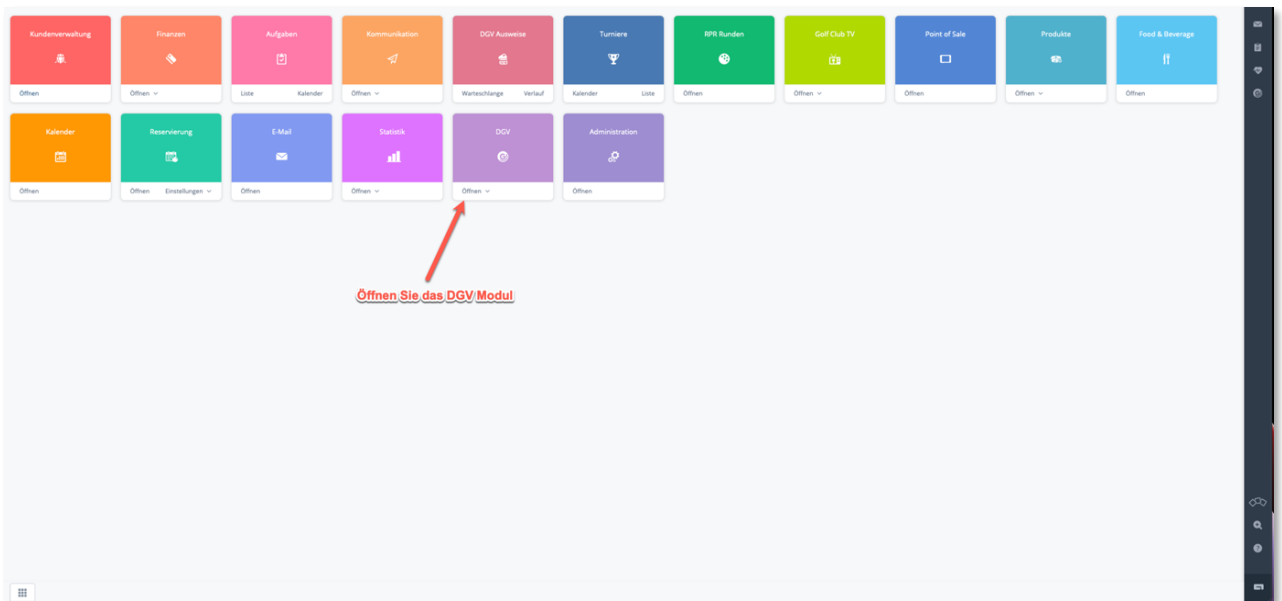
Kundenverwaltung
Öffnen

Finanzen
Öffnen

Aufgaben
Liste Kalender

Kommunikation
Öffnen

DGV Ausweise
Warteschlange Verlauf

Turniere
Kalender Liste

RPR Runden
Öffnen

Golf Club TV
Öffnen

Point of Sale
Öffnen

Produkte
Öffnen

Food & Beverage
Öffnen

Kalender
Öffnen

Reservierung
Öffnen Einstellungen

E-Mail
Öffnen

Statistik
Öffnen

DGV
Öffnen

Administration
Öffnen

Öffnen Sie das DGV Modul